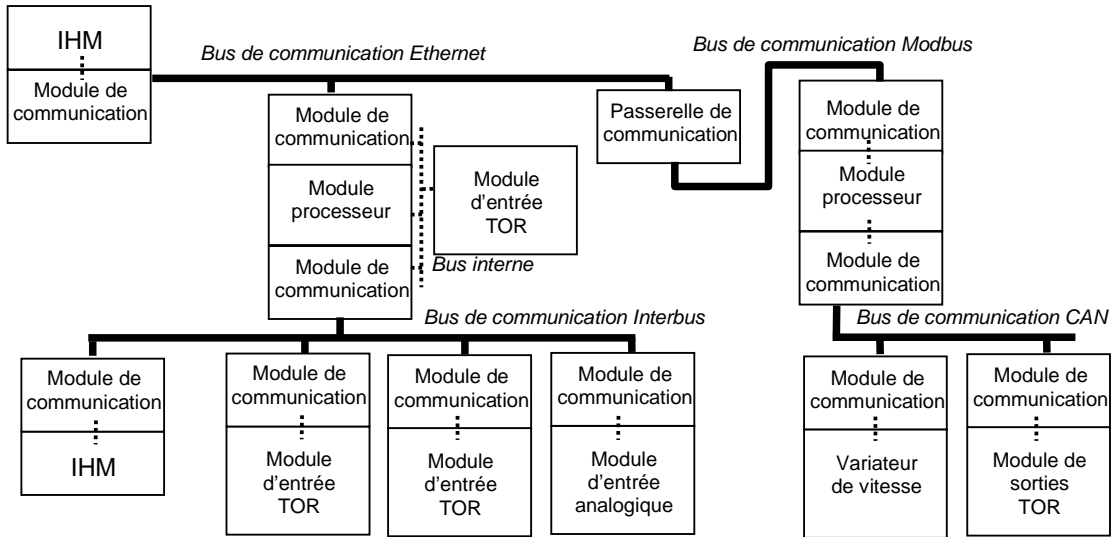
IHM
Module de communication

Bus de communication Ethernet

Module de communication
Module processeur
Module de communication

Module d'entrée TOR

Bus interne

Passerelle de communication

Bus de communication Modbus

Module de communication
Module processeur
Module de communication

Bus de communication Interbus

Bus de communication CAN

Module de communication
IHM

Module de communication
Module d'entrée TOR

Module de communication
Module d'entrée TOR

Module de communication
Module d'entrée analogique

Module de communication
Variateur de vitesse

Module de communication
Module de sorties TOR